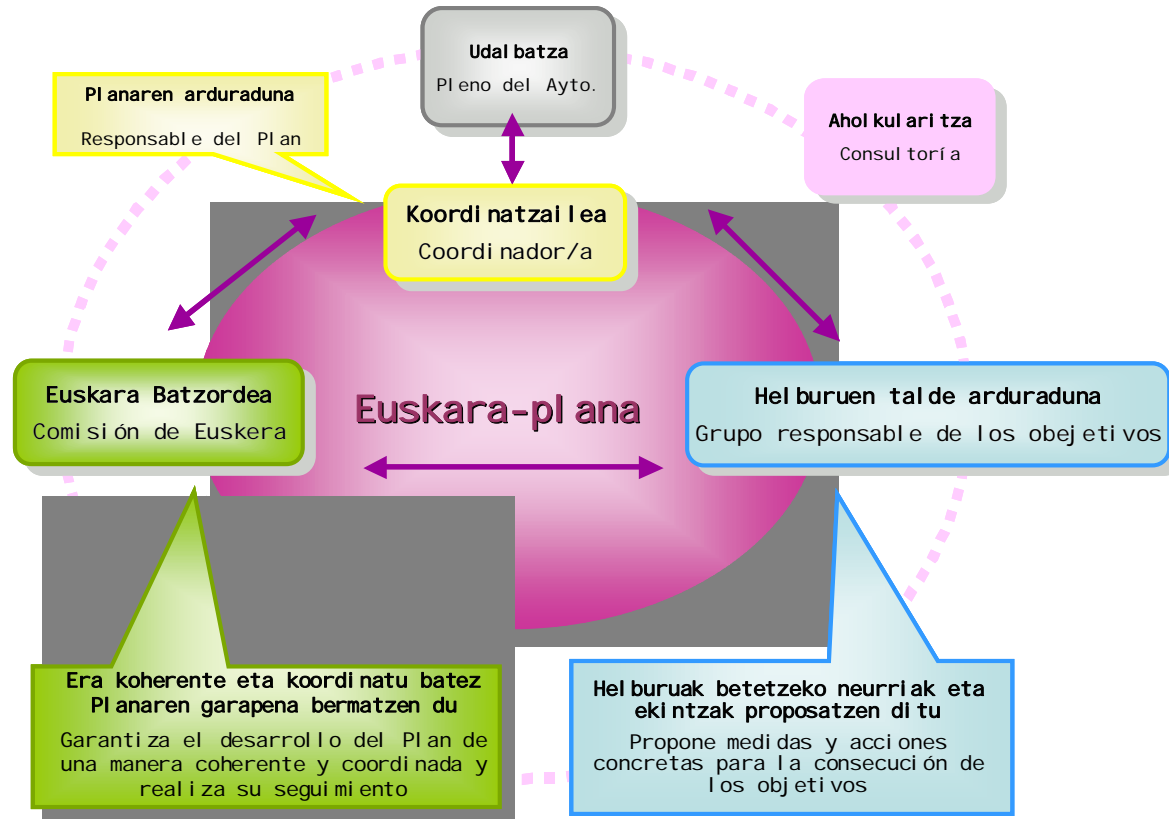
Udalbatza
Pleno del Ayto.

Planaren arduraduna
Responsable del Plan

Aholkularitza
Consultoría

Koordinatzailea
Coordinador/a

Euskara Batzordea
Comisión de Euskera

Euskara-plana

Helburuen talde arduraduna
Grupo responsable de los obejetivos

Era koherente eta koordinatu batez Planaren garapena bermatzen du
Garantiza el desarrollo del Plan de una manera coherente y coordinada y realiza su seguimiento

Helburuak betetzeko neurriak eta ekintzak proposatzen ditu
Propone medidas y acciones concretas para la consecución de los objetivos